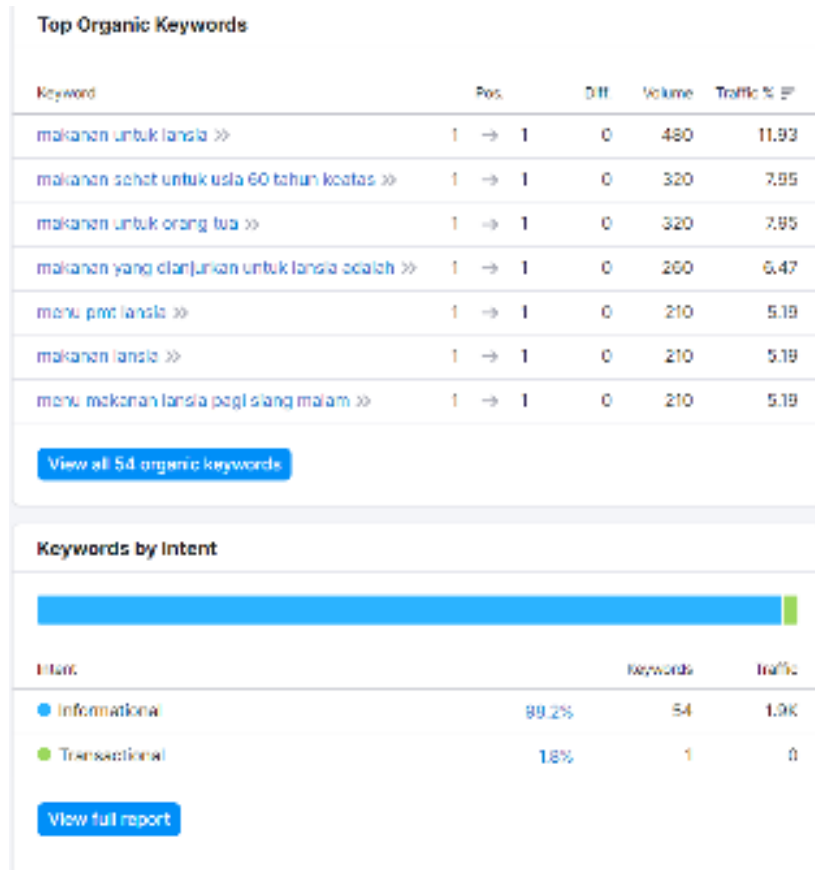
Top Organic Keywords

| Keyword | Pos. | Diff. | Volume | Traffic % |
|---|---|---|---|---|
| makanan untuk lansia » | 1 → 1 | 0 | 480 | 11.93 |
| makanan sehat untuk usia 60 tahun keatas » | 1 → 1 | 0 | 320 | 7.95 |
| makanan untuk orang tua » | 1 → 1 | 0 | 320 | 7.95 |
| makanan yang dianjurkan untuk lansia adalah » | 1 → 1 | 0 | 260 | 6.47 |
| menu pmt lansia » | 1 → 1 | 0 | 210 | 5.19 |
| makanan lansia » | 1 → 1 | 0 | 210 | 5.19 |
| menu makanan lansia pagi siang malam » | 1 → 1 | 0 | 210 | 5.19 |

View all 54 organic keywords

Keywords by Intent

| Intent | | Keywords | Traffic |
|---|---|---|---|
| Informational | 98.2% | 54 | 1.9K |
| Transactional | 1.8% | 1 | 0 |

View full report